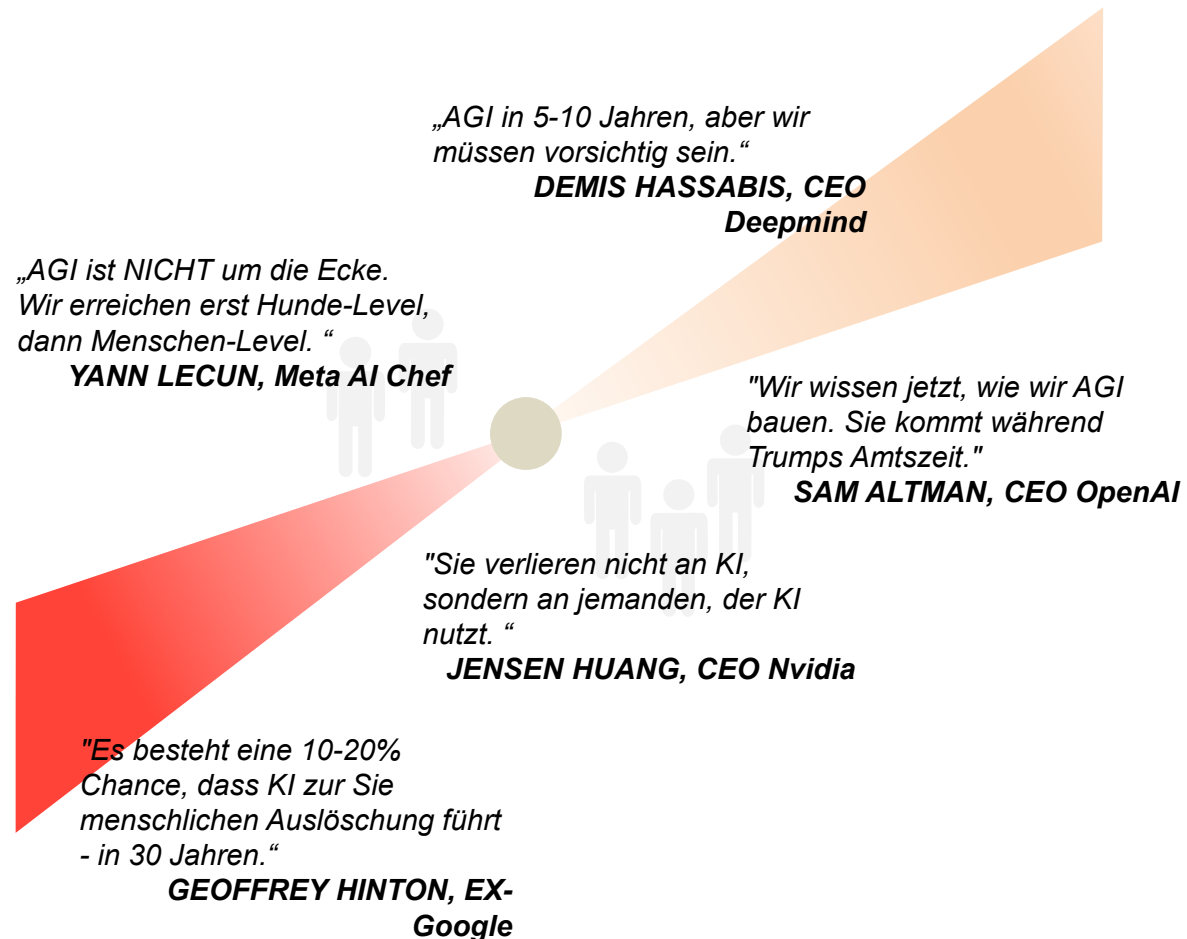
„AGI in 5-10 Jahren, aber wir müssen vorsichtig sein.“
DEMIS HASSABIS, CEO Deepmind

„AGI ist NICHT um die Ecke. Wir erreichen erst Hunde-Level, dann Menschen-Level. “
YANN LECUN, Meta AI Chef

"Wir wissen jetzt, wie wir AGI bauen. Sie kommt während Trumps Amtszeit."
SAM ALTMAN, CEO OpenAI

"Sie verlieren nicht an KI, sondern an jemanden, der KI nutzt. “
JENSEN HUANG, CEO Nvidia

"Es besteht eine 10-20% Chance, dass KI zur Sie menschlichen Auslöschung führt - in 30 Jahren.“
GEOFFREY HINTON, EX-Google